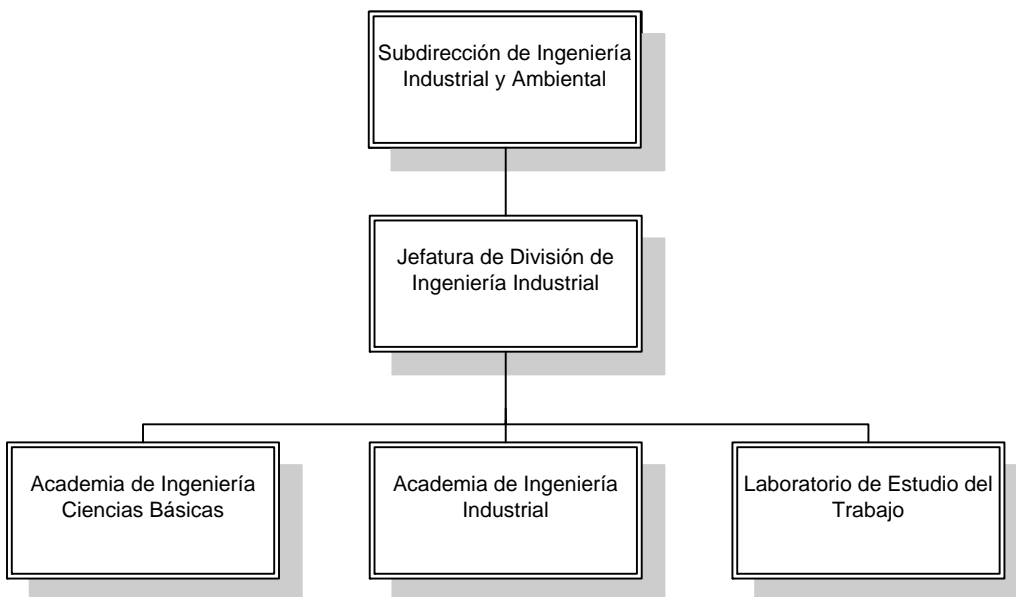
Subdirección de Ingeniería Industrial y Ambiental

Jefatura de División de Ingeniería Industrial

Academia de Ingeniería Ciencias Básicas

Academia de Ingeniería Industrial

Laboratorio de Estudio del Trabajo